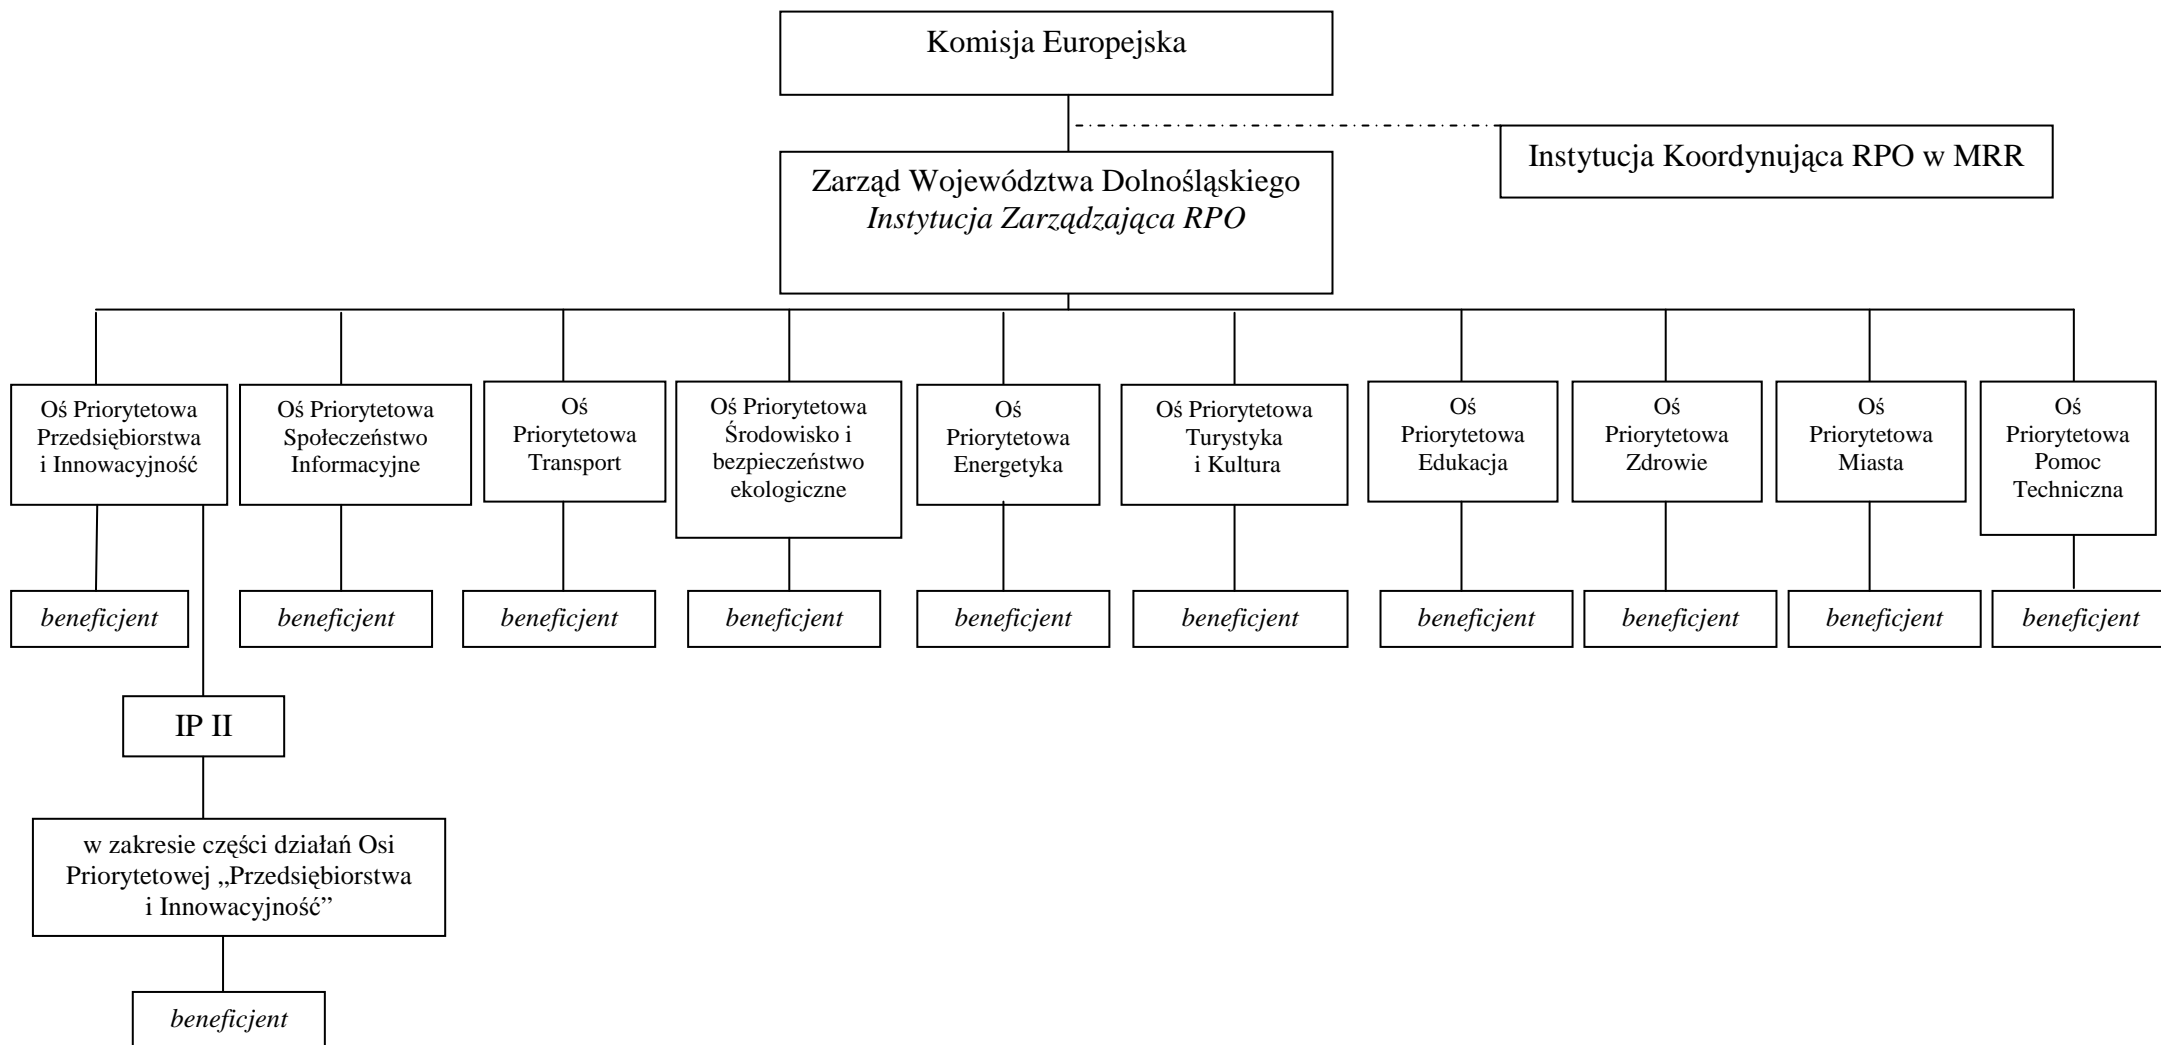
Komisja Europejska

Instytucja Koordynująca RPO w MRR

Zarząd Województwa Dolnośląskiego
*Instytucja Zarządzająca RPO*

Oś Priorytetowa Przedsiębiorstwa i Innowacyjność

Oś Priorytetowa Społeczeństwo Informacyjne

Oś Priorytetowa Transport

Oś Priorytetowa Środowisko i bezpieczeństwo ekologiczne

Oś Priorytetowa Energetyka

Oś Priorytetowa Turystyka i Kultura

Oś Priorytetowa Edukacja

Oś Priorytetowa Zdrowie

Oś Priorytetowa Miasta

Oś Priorytetowa Pomoc Techniczna

*beneficjent*

*beneficjent*

*beneficjent*

*beneficjent*

*beneficjent*

*beneficjent*

*beneficjent*

*beneficjent*

*beneficjent*

*beneficjent*

IP II

w zakresie części działań Osi Priorytetowej „Przedsiębiorstwa i Innowacyjność"

*beneficjent*